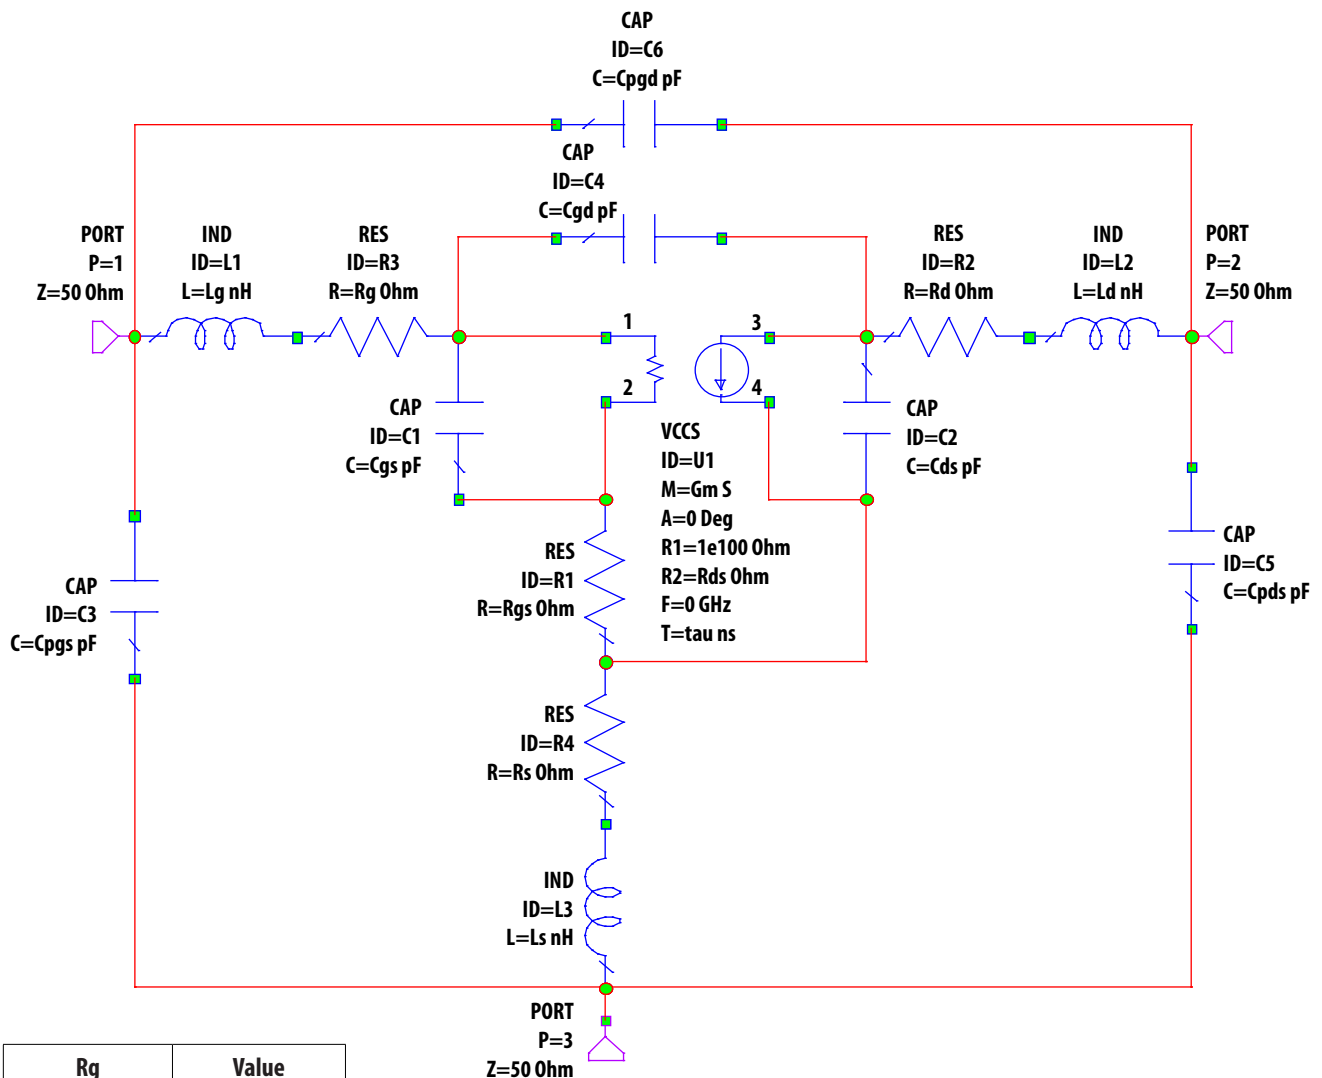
CAP
ID=C6
C=Cpgd pF

CAP
ID=C4
C=Cgd pF

PORT
P=1
Z=50 Ohm

IND
ID=L1
L=Lg nH

RES
ID=R3
R=Rg Ohm

RES
ID=R2
R=Rd Ohm

IND
ID=L2
L=Ld nH

PORT
P=2
Z=50 Ohm

1

3

2

4

CAP
ID=C1
C=Cgs pF

VCCS
ID=U1
M=Gm S
A=0 Deg
R1=1e100 Ohm
R2=Rds Ohm
F=0 GHz
T=tau ns

CAP
ID=C2
C=Cds pF

RES
ID=R1
R=Rgs Ohm

CAP
ID=C3
C=Cpgs pF

CAP
ID=C5
C=Cpds pF

RES
ID=R4
R=Rs Ohm

IND
ID=L3
L=Ls nH

PORT
P=3
Z=50 Ohm

| Rg | Value |
|---|---|